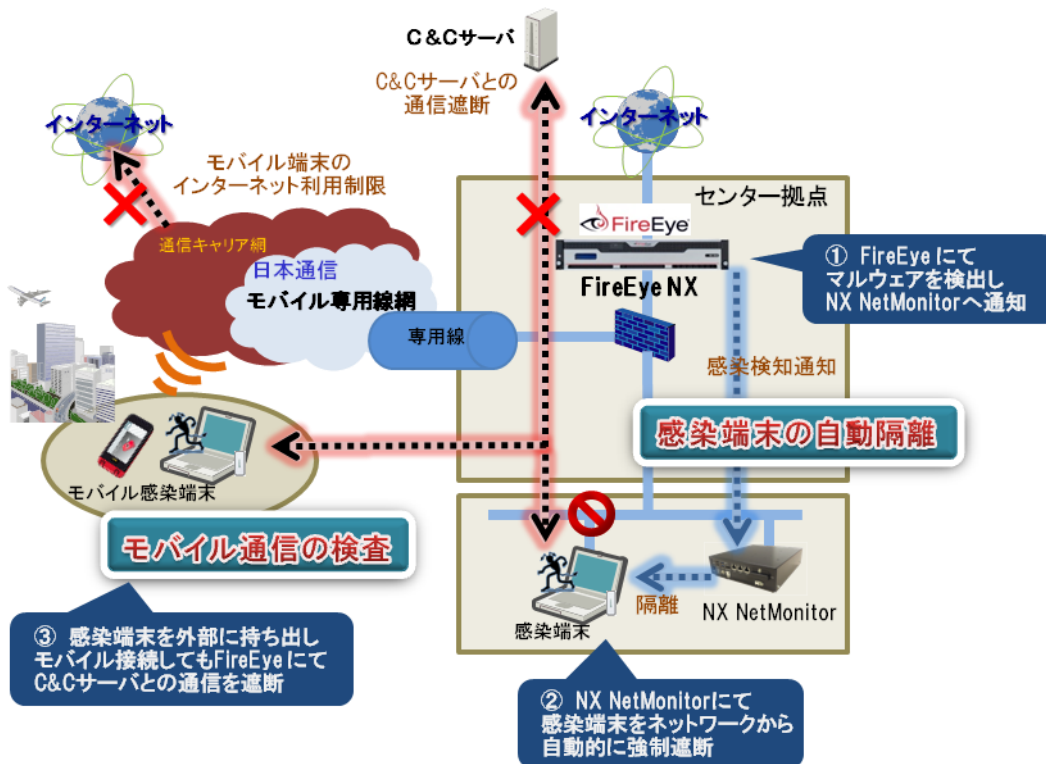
C&Cサーバ

C&Cサーバとの
通信遮断

インターネット

インターネット

モバイル端末の
インターネット利用制限

センター拠点

FireEye

通信キャリア網

日本通信
モバイル専用線網

FireEye NX

① FireEye にて
マルウェアを検出し
NX NetMonitorへ通知

専用線

感染検知通知

感染端末の自動隔離

モバイル感染端末

モバイル通信の検査

隔離

NX NetMonitor

感染端末

③ 感染端末を外部に持ち出し
モバイル接続してもFireEye にて
C&Cサーバとの通信を遮断

② NX NetMonitorにて
感染端末をネットワークから
自動的に強制遮断